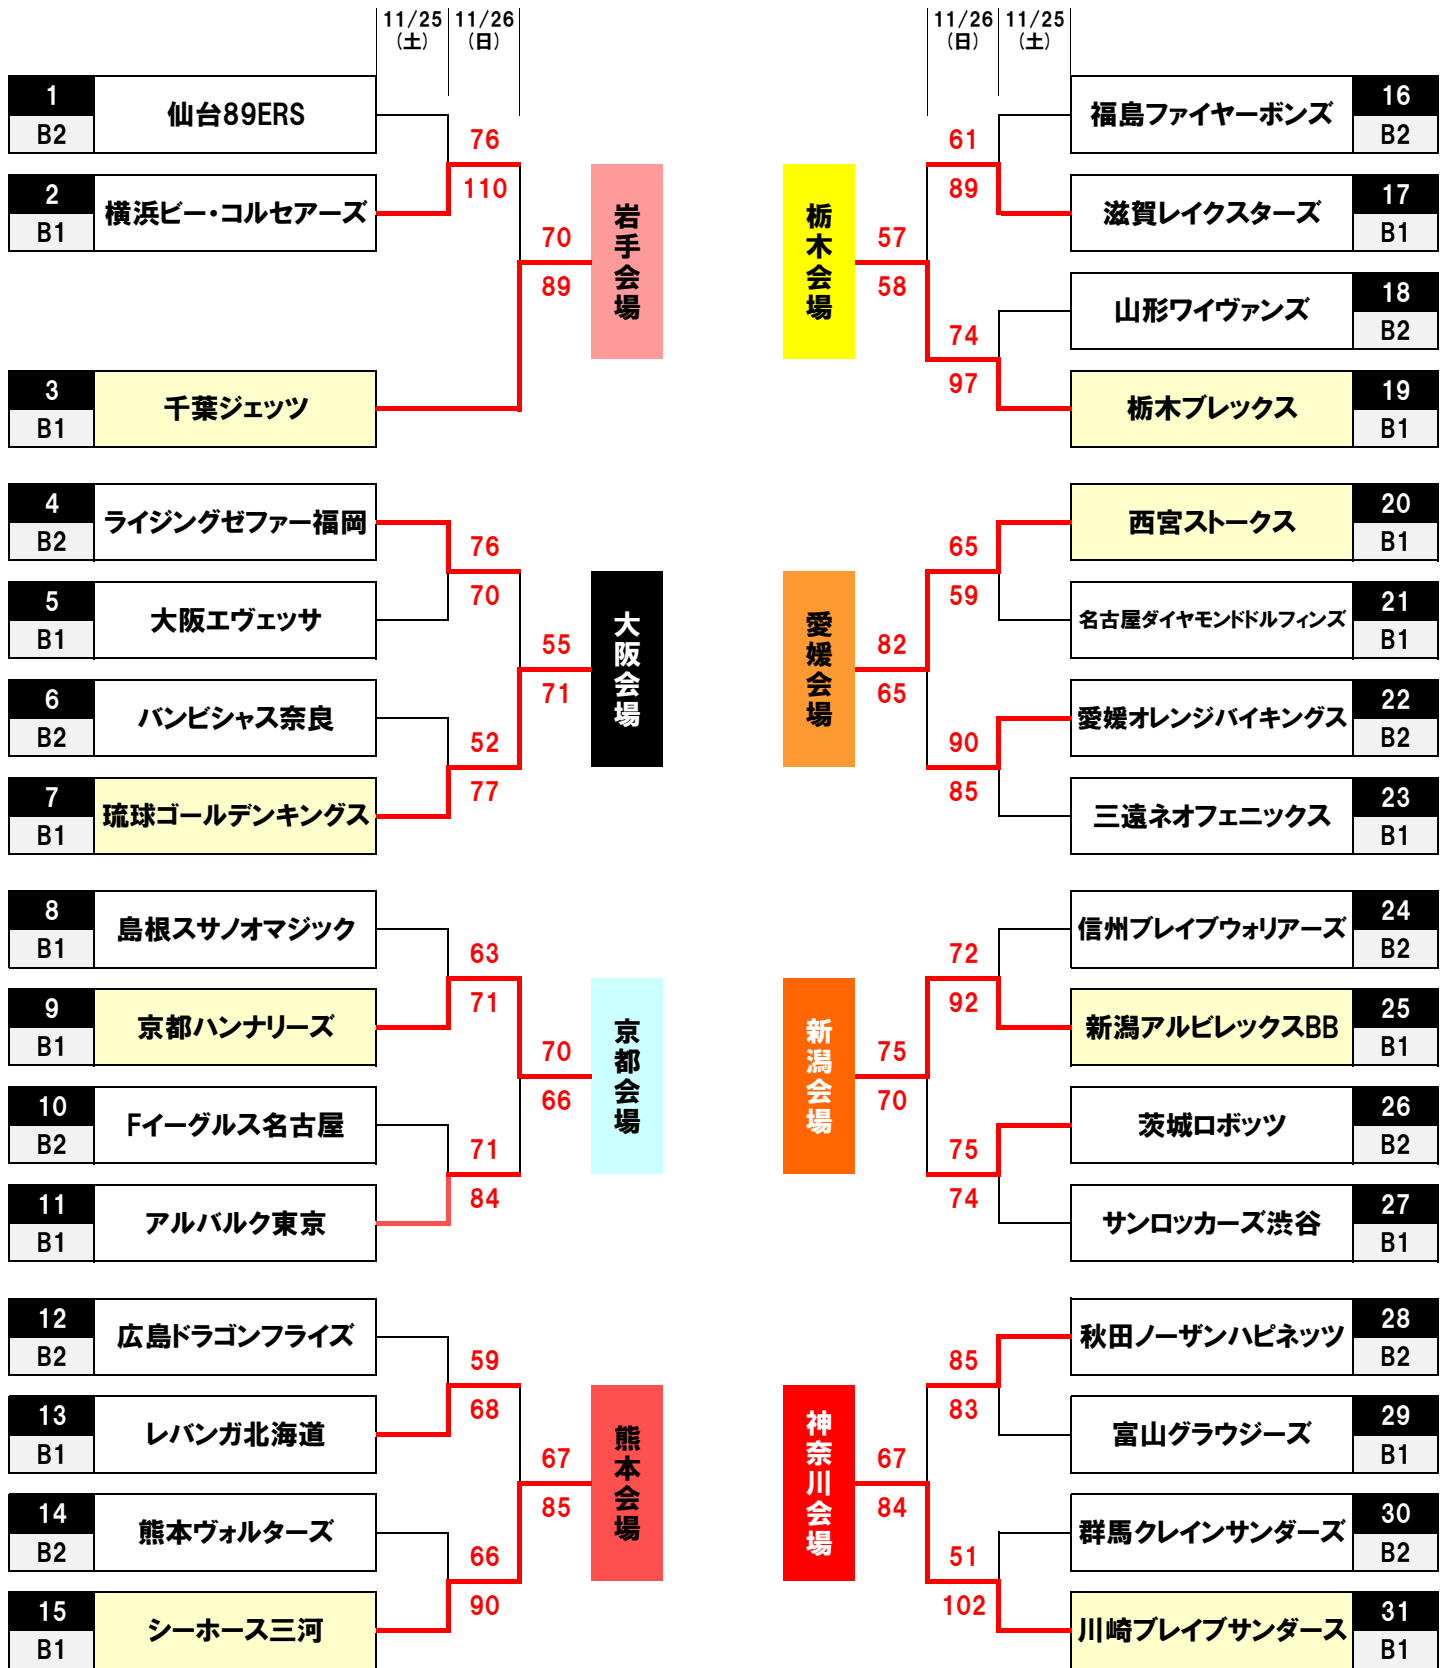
11/25
（土）
11/26
（日）

11/26
（日）
11/25
（土）

1
B2
仙台89ERS
2
B1
横浜ビー・コルセアーズ
3
B1
千葉ジェッツ

76
110
70
89

岩手会場

4
B2
ライジングゼファー福岡
5
B1
大阪エヴェッサ
6
B2
バンビシャス奈良
7
B1
琉球ゴールデンキングス

76
70
55
71
52
77

大阪会場

8
B1
島根スサノオマジック
9
B1
京都ハンナリーズ
10
B2
Fイーグルス名古屋
11
B1
アルバルク東京

63
71
70
66
71
84

京都会場

12
B2
広島ドラゴンフライズ
13
B1
レバンガ北海道
14
B2
熊本ヴォルターズ
15
B1
シーホース三河

59
68
67
85
66
90

熊本会場

栃木会場

61
89
57
58
74
97

福島ファイヤーボンズ
16
B2
滋賀レイクスターズ
17
B1
山形ワイヴァンズ
18
B2
栃木ブレックス
19
B1

愛媛会場

65
59
82
65
90
85

西宮ストークス
20
B1
名古屋ダイヤモンドドルフィンズ
21
B1
愛媛オレンジバイキングス
22
B2
三遠ネオフェニックス
23
B1

新潟会場

72
92
75
70
75
74

信州ブレイブウォリアーズ
24
B2
新潟アルビレックスBB
25
B1
茨城ロボッツ
26
B2
サンロッカーズ渋谷
27
B1

神奈川会場

85
83
67
84
51
102

秋田ノーザンハピネッツ
28
B2
富山グラウジーズ
29
B1
群馬クレインサンダーズ
30
B2
川崎ブレイブサンダース
31
B1